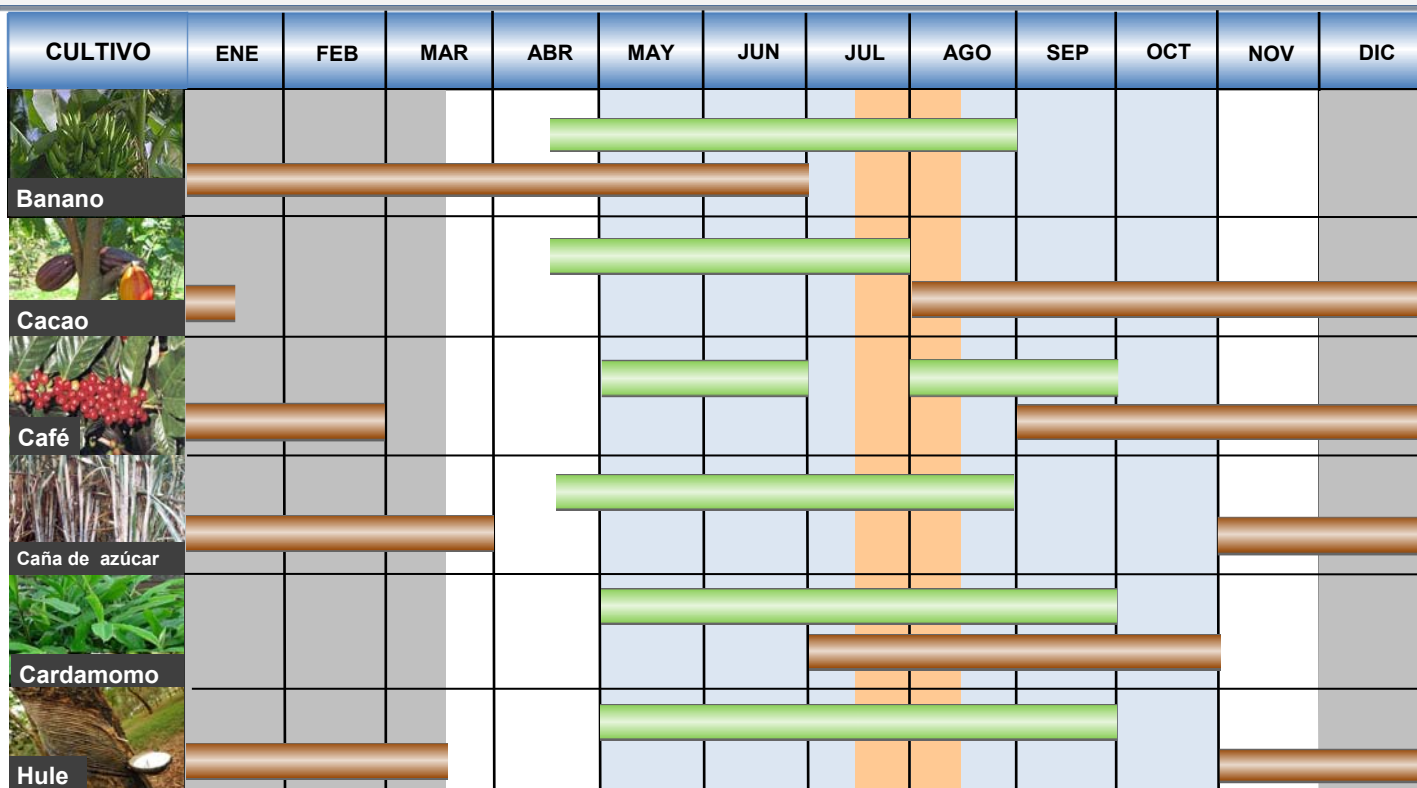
| CULTIVO | ENE | FEB | MAR | ABR | MAY | JUN | JUL | AGO | SEP | OCT | NOV | DIC |
|---|---|---|---|---|---|---|---|---|---|---|---|---|
| Banano | | | | | | | | | | | | |
| Cacao | | | | | | | | | | | | |
| Café | | | | | | | | | | | | |
| Caña de azúcar | | | | | | | | | | | | |
| Cardamomo | | | | | | | | | | | | |
| Hule | | | | | | | | | | | | |